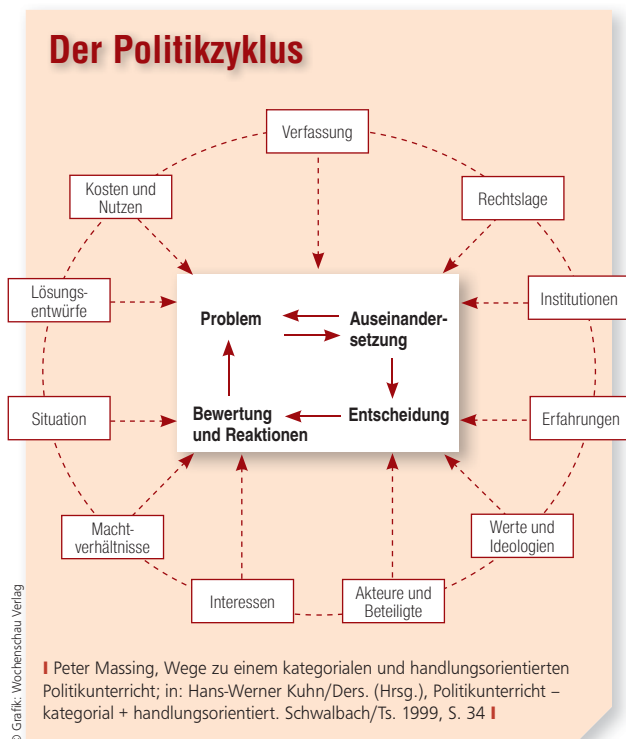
Der Politikzyklus

Verfassung

Kosten und Nutzen

Rechtslage

Lösungsentwürfe

Institutionen

Problem

Auseinandersetzung

Situation

Bewertung und Reaktionen

Entscheidung

Erfahrungen

Machtverhältnisse

Werte und Ideologien

Interessen

Akteure und Beteiligte

© Grafik: Wochenschau Verlag

Peter Massing, Wege zu einem kategorialen und handlungsorientierten Politikunterricht; in: Hans-Werner Kuhn/Ders. (Hrsg.), Politikunterricht – kategorial + handlungsorientiert. Schwalbach/Ts. 1999, S. 34